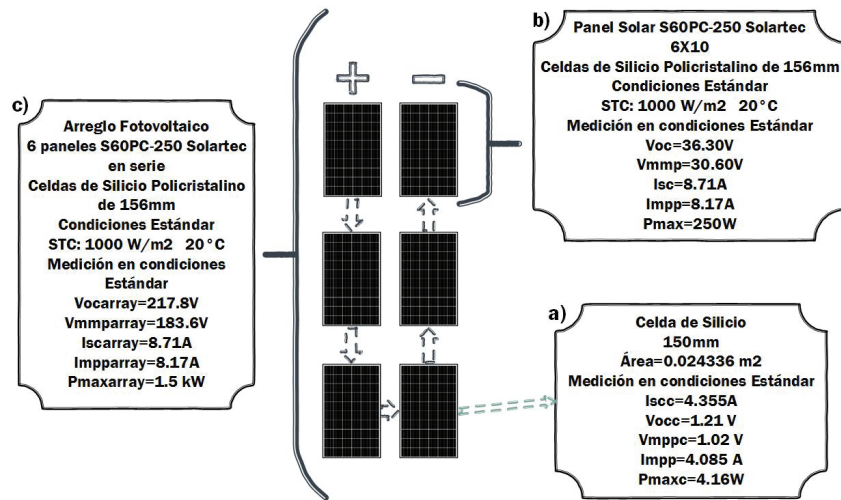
c)

Arreglo Fotovoltaico
6 paneles S60PC-250 Solartec
en serie
Celdas de Silicio Policristalino
de 156mm
Condiciones Estándar
STC: 1000 W/m2 20°C
Medición en condiciones
Estándar
Vocarray=217.8V
Vmmparray=183.6V
Iscarray=8.71A
Impparray=8.17A
Pmaxarray=1.5 kW

+ −

b)

Panel Solar S60PC-250 Solartec
6X10
Celdas de Silicio Policristalino de 156mm
Condiciones Estándar
STC: 1000 W/m2 20°C
Medición en condiciones Estándar
Voc=36.30V
Vmmp=30.60V
Isc=8.71A
Impp=8.17A
Pmax=250W

a)

Celda de Silicio
150mm
Área=0.024336 m2
Medición en condiciones Estándar
Iscc=4.355A
Vocc=1.21 V
Vmppc=1.02 V
Impp=4.085 A
Pmaxc=4.16W